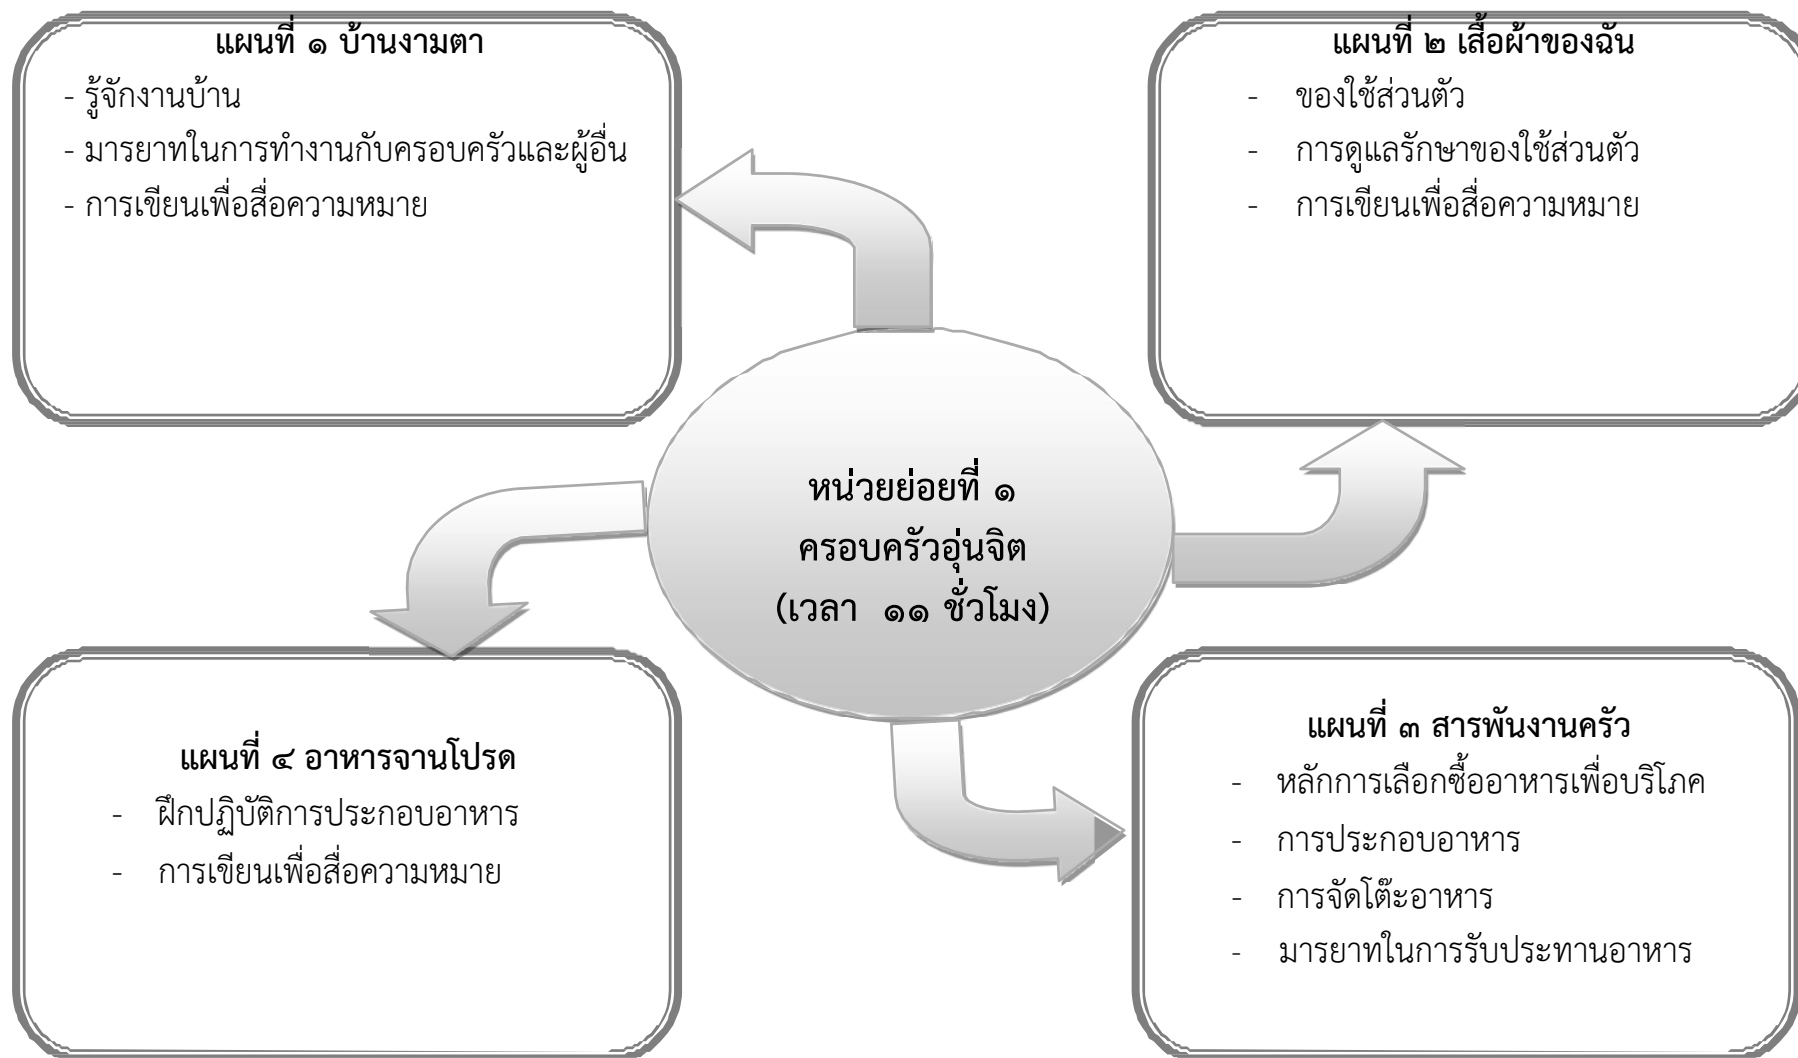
แผนที่ ๑ บ้านงามตา
- รู้จักงานบ้าน
- มารยาทในการทำงานกับครอบครัวและผู้อื่น
- การเขียนเพื่อสื่อความหมาย

แผนที่ ๒ เสื้อผ้าของฉัน
- ของใช้ส่วนตัว
- การดูแลรักษาของใช้ส่วนตัว
- การเขียนเพื่อสื่อความหมาย

หน่วยย่อยที่ ๑
ครอบครัวอุ่นจิต
(เวลา ๑๑ ชั่วโมง)

แผนที่ ๔ อาหารจานโปรด
- ฝึกปฏิบัติการประกอบอาหาร
- การเขียนเพื่อสื่อความหมาย

แผนที่ ๓ สารพันงานครัว
- หลักการเลือกซื้ออาหารเพื่อบริโภค
- การประกอบอาหาร
- การจัดโต๊ะอาหาร
- มารยาทในการรับประทานอาหาร